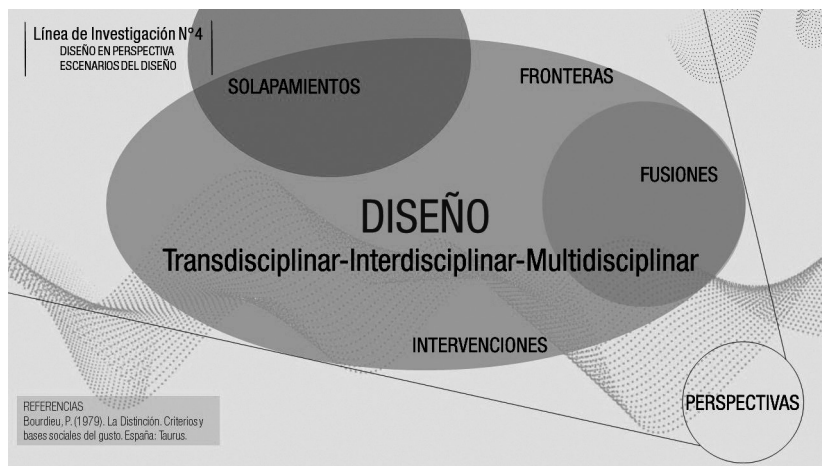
Línea de Investigación N°4
DISEÑO EN PERSPECTIVA
ESCENARIOS DEL DISEÑO

SOLAPAMIENTOS

FRONTERAS

FUSIONES

DISEÑO
Transdisciplinar-Interdisciplinar-Multidisciplinar

INTERVENCIONES

REFERENCIAS
Bourdieu, P. (1979). La Distinción. Criterios y bases sociales del gusto. España: Taurus.

PERSPECTIVAS